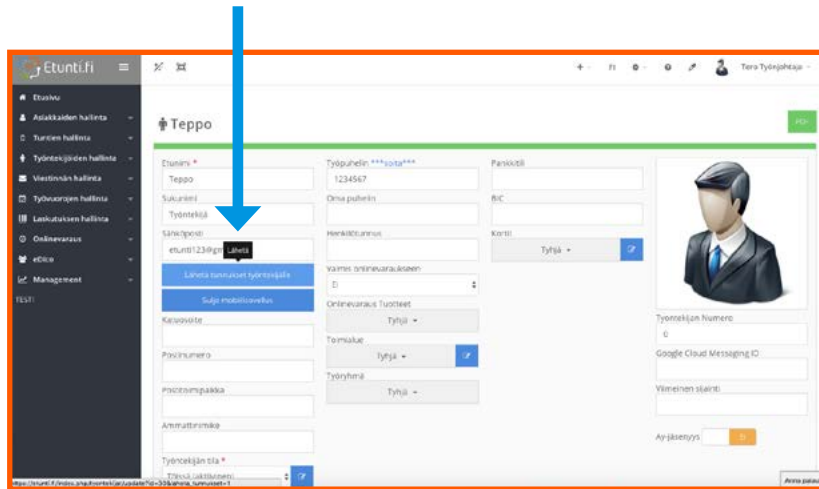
Etunti.fi

Etusivu
Asiakkaiden hallinta
Tuntien hallinta
Työntekijöiden hallinta
Viestinnän hallinta
Työvuorojen hallinta
Laskutuksen hallinta
Onlinevaraus
eDico
Management
TEST!

FI
Tero Työnjohtaja

Teppo

PDF

Etunimi *
Teppo
Sukunimi
Työntekijä
Sähköposti
etunti123@gm
Lähetä
Lähetä tunnukset työntekijälle
Sulje mobiilisovellus
Katuosoite
Postinumero
Postitoimipaikka
Ammattinimike
Työntekijän tila *
Töissä (aktiivinen)

Työpuhelin ***soita***
1234567
Oma puhelin
Henkilötunnus
Valmis onlinevaraukseen
Ei
Onlinevaraus Tuotteet
Tyhjä
Toimialue
Tyhjä
Työryhmä
Tyhjä

Pankkitili
BIC
Kortit
Tyhjä

Työntekijän Numero
0
Google Cloud Messaging ID
Viimeinen sijainti
Ay-jäsenyys

https://etunti.fi/index.php/tyontekijat/update?id=55&lahetä_tunnukset=1
Anna palaut